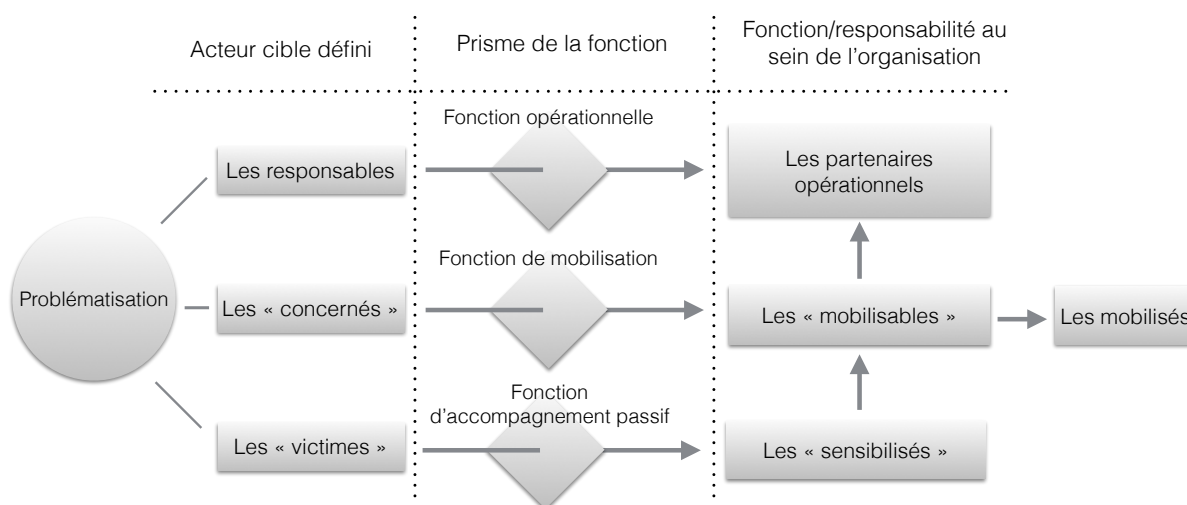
Acteur cible défini

Prisme de la fonction

Fonction/responsabilité au sein de l'organisation

Problématisation

Les responsables

Les « concernés »

Les « victimes »

Fonction opérationnelle

Fonction de mobilisation

Fonction d'accompagnement passif

Les partenaires opérationnels

Les « mobilisables »

Les « sensibilisés »

Les mobilisés